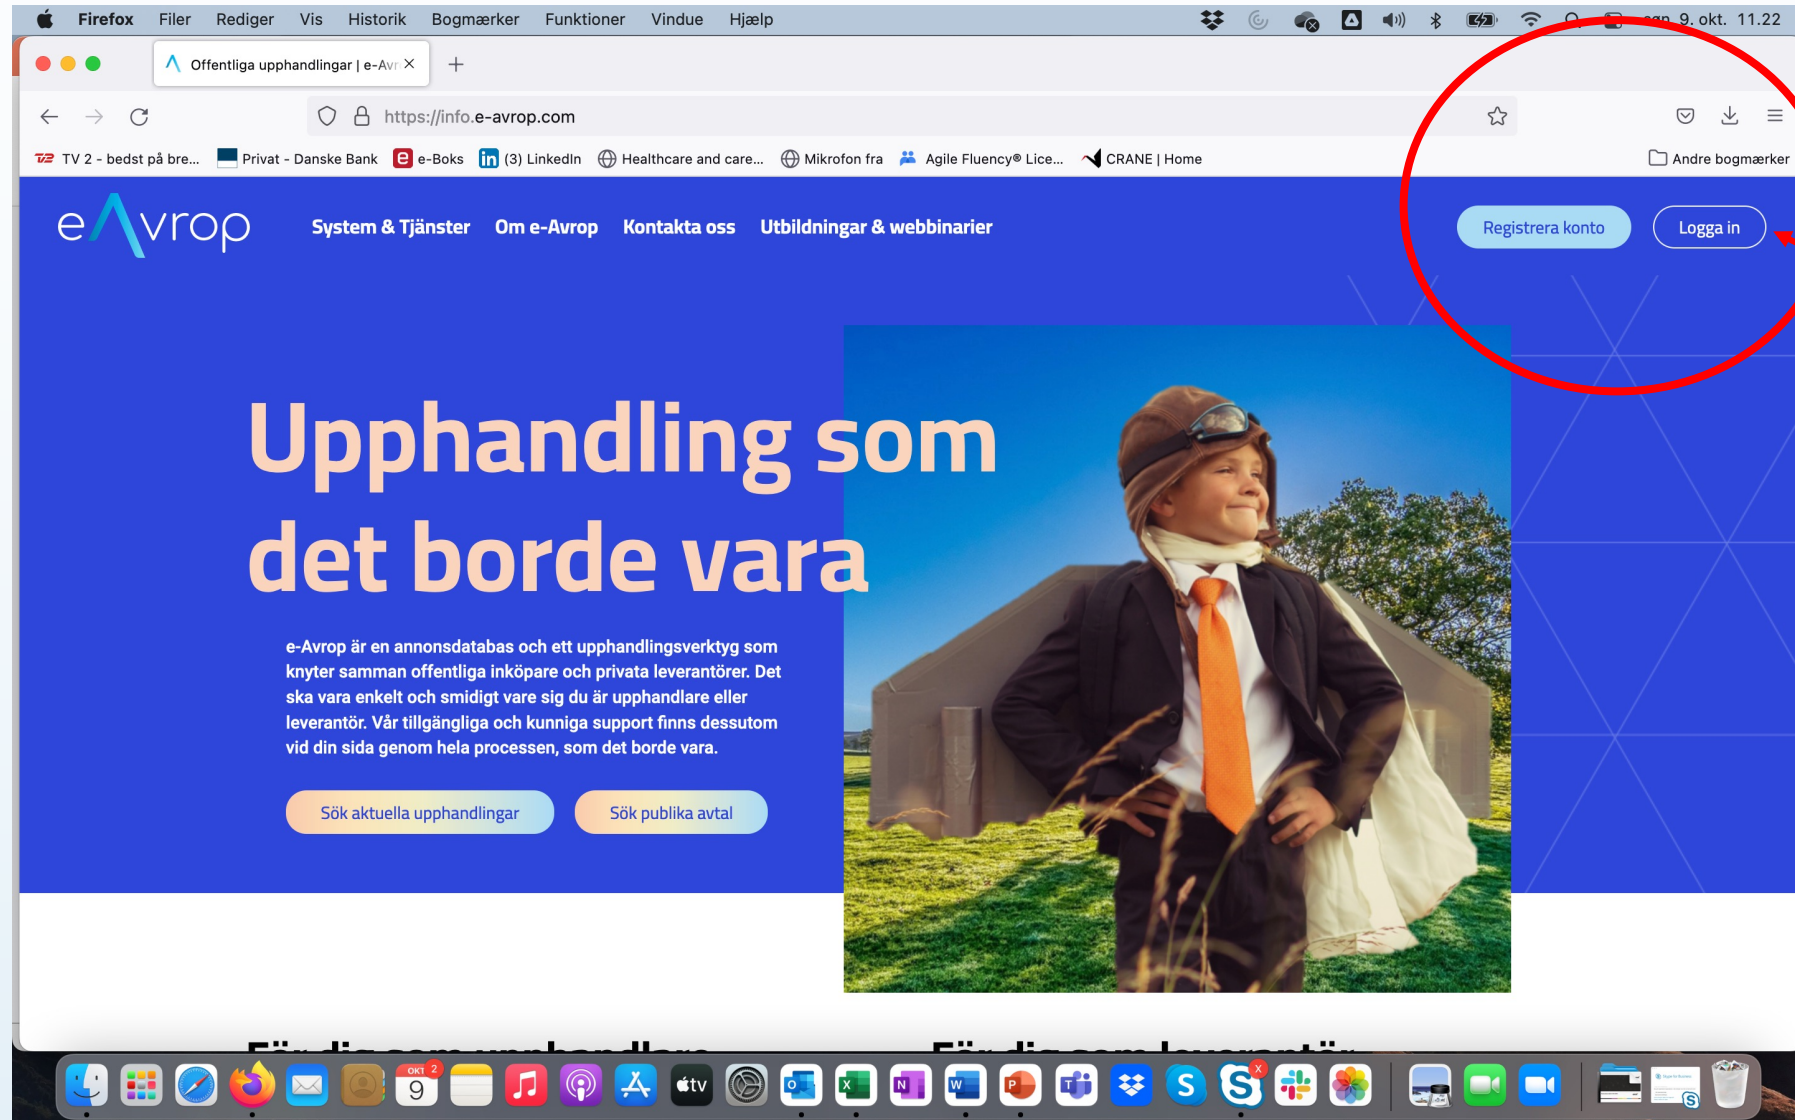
Firefox Filer Rediger Vis Historik Bogmærker Funktioner Vindue Hjælp

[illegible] 9. okt. 11.22

Offentliga upphandlingar | e-Avr

https://info.e-avrop.com

TV 2 - bedst på bre... Privat - Danske Bank e-Boks (3) LinkedIn Healthcare and care... Mikrofon fra Agile Fluency® Lice... CRANE | Home Andre bogmærker

eAvrop

System & Tjänster Om e-Avrop Kontakta oss Utbildningar & webbinarier

Registrera konto Logga in

Upphandling som det borde vara

e-Avrop är en annonsdatabas och ett upphandlingsverktyg som knyter samman offentliga inköpare och privata leverantörer. Det ska vara enkelt och smidigt vare sig du är upphandlare eller leverantör. Vår tillgängliga och kunniga support finns dessutom vid din sida genom hela processen, som det borde vara.

Sök aktuella upphandlingar Sök publika avtal

OKT 9